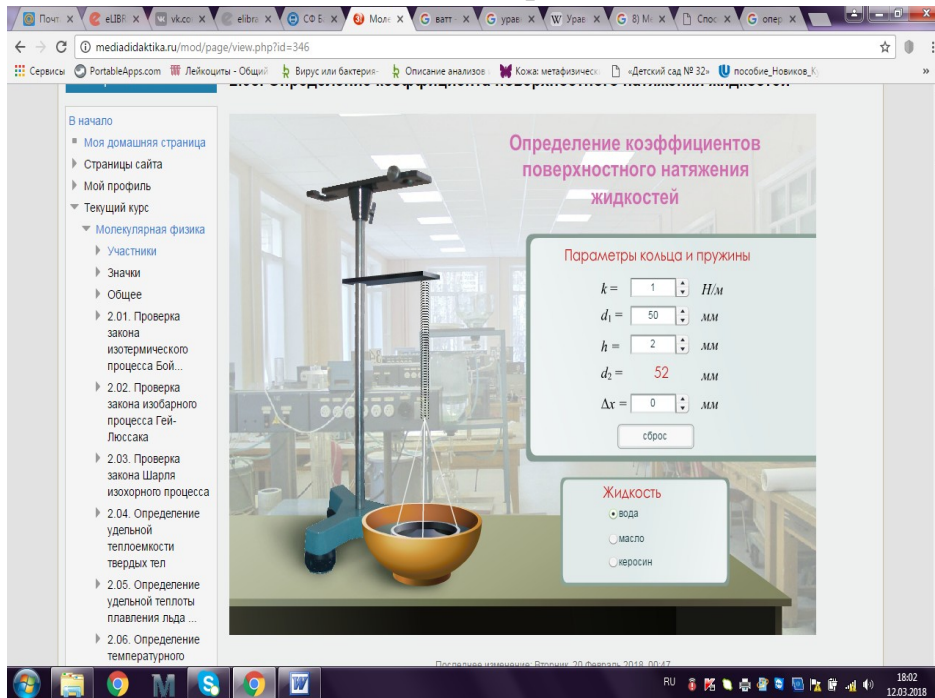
Почт | eLIBR | vk.co | elibra | СФ Е | Моле | ватт | урав | Урав | 8) М | Спос | опер

mediadidaktika.ru/mod/page/view.php?id=346

Сервисы | PortableApps.com | Лейкоциты - Общий | Вирус или бактерия | Описание анализов | Кожа: метафизическ | «Детский сад № 32» | пособие_Новиков_К

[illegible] Определение коэффициента поверхностного натяжения жидкостей

В начало
Моя домашняя страница
Страницы сайта
Мой профиль
Текущий курс
Молекулярная физика
Участники
Значки
Общее
2.01. Проверка закона изотермического процесса Бой...
2.02. Проверка закона изобарного процесса Гей-Люссака
2.03. Проверка закона Шарля изохорного процесса
2.04. Определение удельной теплоемкости твердых тел
2.05. Определение удельной теплоты плавления льда ...
2.06. Определение температурного

Определение коэффициентов поверхностного натяжения жидкостей

Параметры кольца и пружины
$k =$ 1 $H/м$
$d_1 =$ 50 мм
$h =$ 2 мм
$d_2 =$ 52 мм
$\Delta x =$ 0 мм
сброс

Жидкость
вода
масло
керосин

Последнее изменение: Вторник, 20 Февраль 2018, 00:47

RU 18:02 12.03.2018